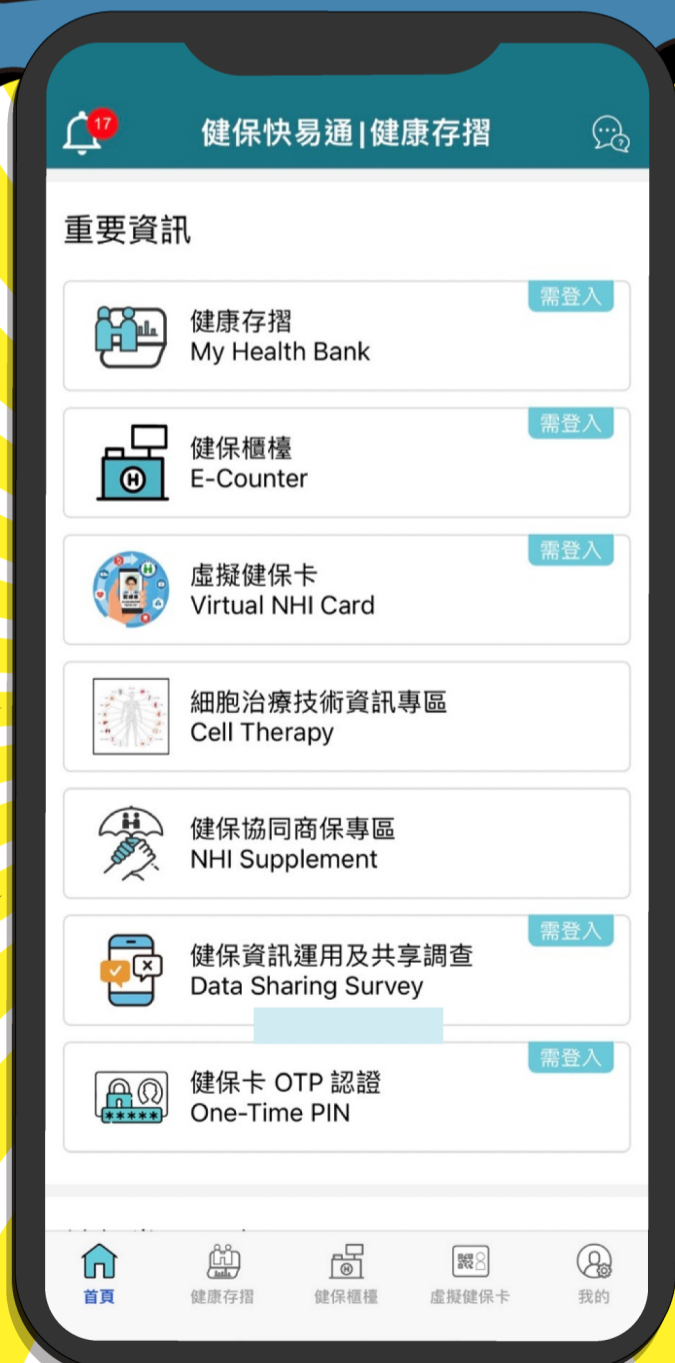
17

健保快易通|健康存摺

重要資訊

需登入
健康存摺
My Health Bank

需登入
健保櫃檯
E-Counter

需登入
虛擬健保卡
Virtual NHI Card

細胞治療技術資訊專區
Cell Therapy

健保協同商保專區
NHI Supplement

需登入
健保資訊運用及共享調查
Data Sharing Survey

需登入
健保卡 OTP 認證
One-Time PIN

首頁
健康存摺
健保櫃檯
虛擬健保卡
我的